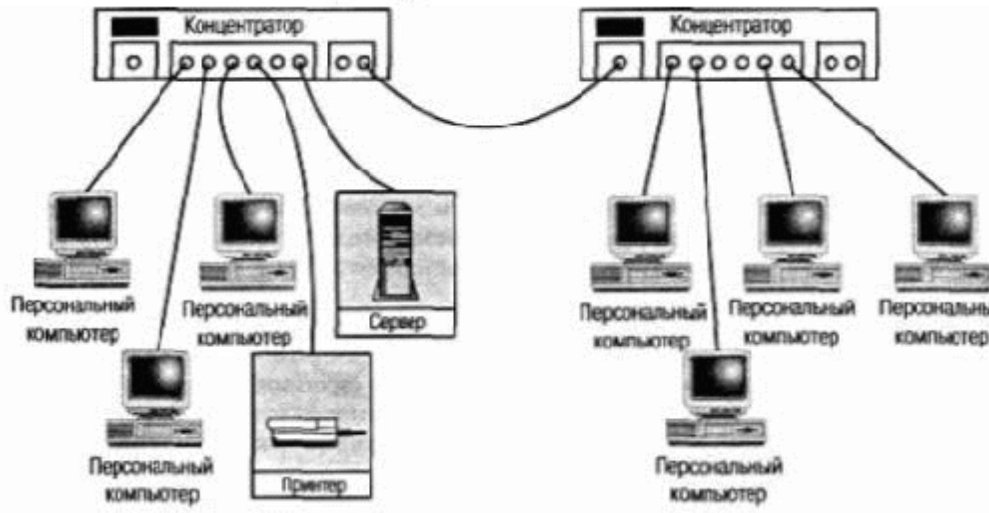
Концентратор

Концентратор

Персональный компьютер

Персональный компьютер

Сервер

Персональный компьютер

Принтер

Персональный компьютер

Персональный компьютер

Персональны компьютер

Персональный компьютер